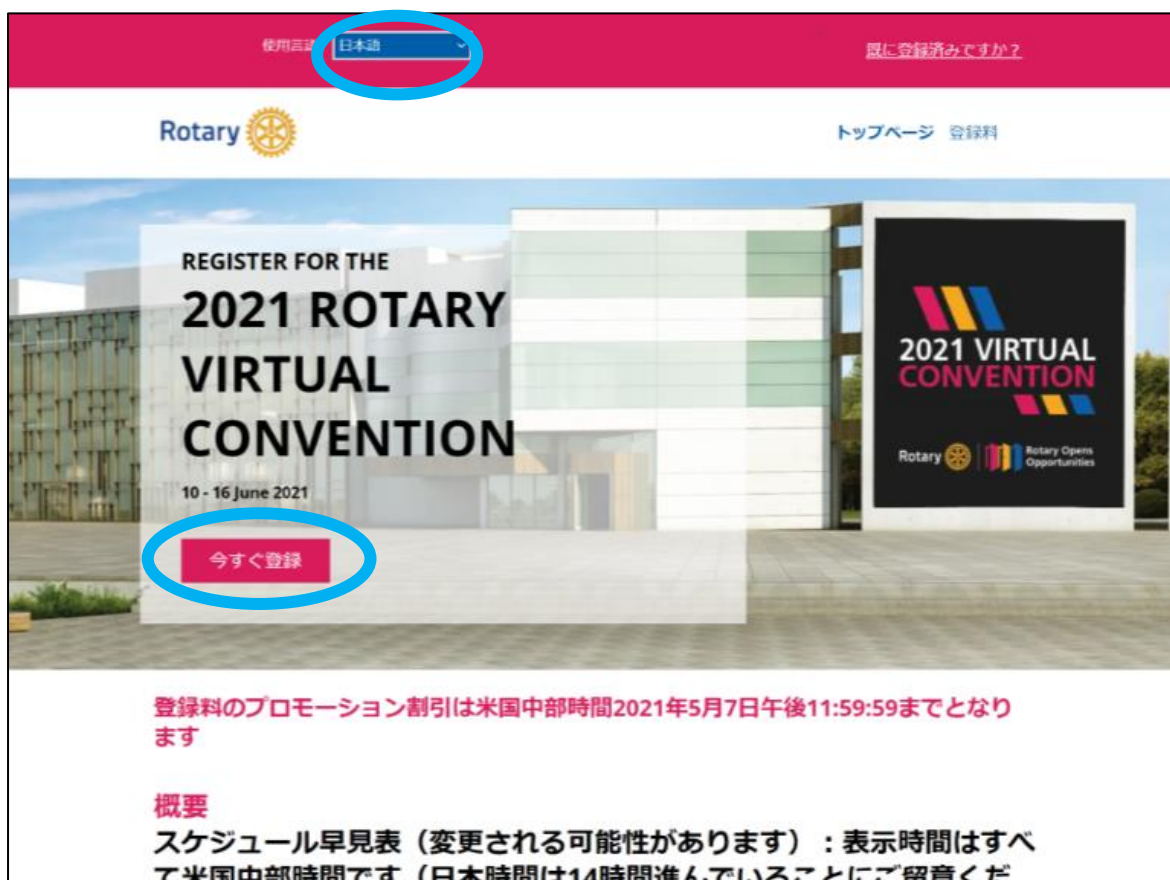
使用言語 日本語

既に登録済みですか？

Rotary

トップページ 登録料

REGISTER FOR THE

2021 ROTARY VIRTUAL CONVENTION

10 - 16 June 2021

今すぐ登録

2021 VIRTUAL CONVENTION

Rotary | Rotary Opens Opportunities

登録料のプロモーション割引は米国中部時間2021年5月7日午後11:59:59までとなります

概要

スケジュール早見表（変更される可能性があります）：表示時間はすべて米国中部時間です（日本時間は14時間進んでいることにご留意くだ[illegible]